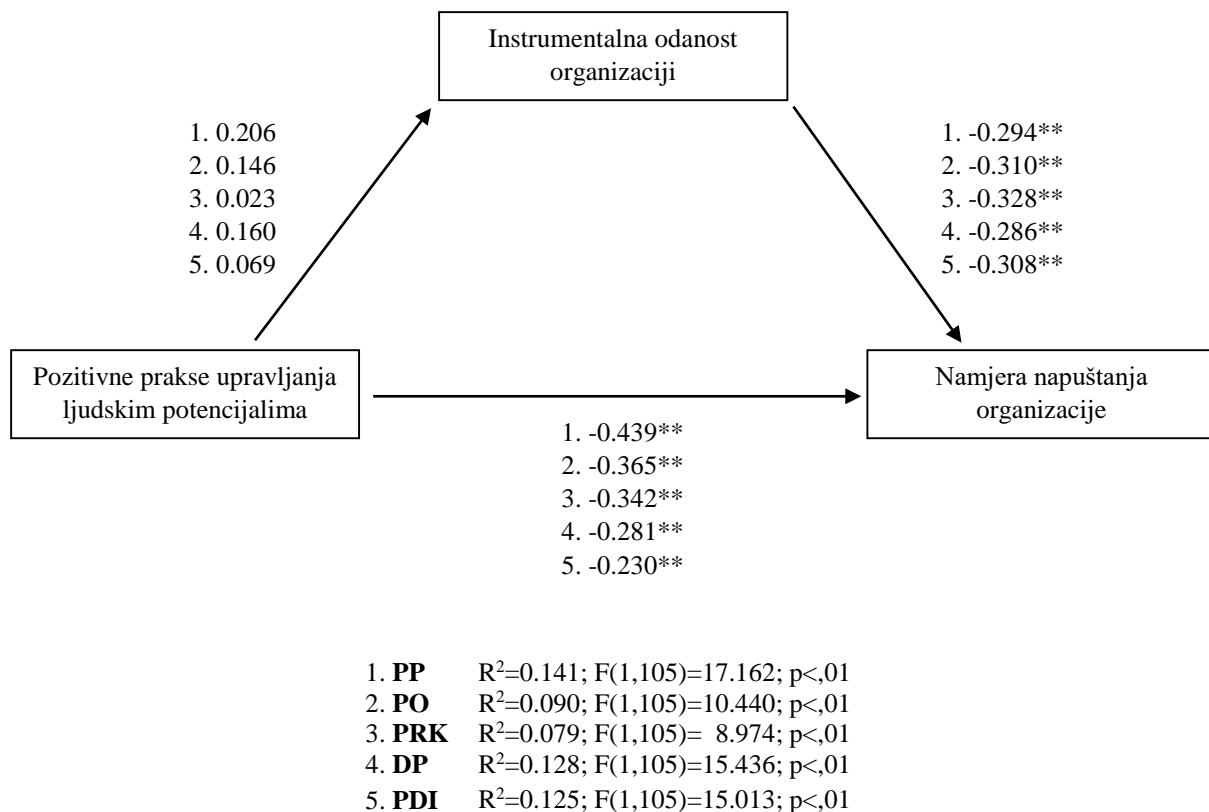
Instrumentalna odanost organizaciji

1. 0.206
2. 0.146
3. 0.023
4. 0.160
5. 0.069

1. -0.294**
2. -0.310**
3. -0.328**
4. -0.286**
5. -0.308**

Pozitivne prakse upravljanja ljudskim potencijalima

Namjera napuštanja organizacije

1. -0.439**
2. -0.365**
3. -0.342**
4. -0.281**
5. -0.230**

1. **PP** $R^2$=0.141; F(1,105)=17.162; p<,01
2. **PO** $R^2$=0.090; F(1,105)=10.440; p<,01
3. **PRK** $R^2$=0.079; F(1,105)= 8.974; p<,01
4. **DP** $R^2$=0.128; F(1,105)=15.436; p<,01
5. **PDI** $R^2$=0.125; F(1,105)=15.013; p<,01